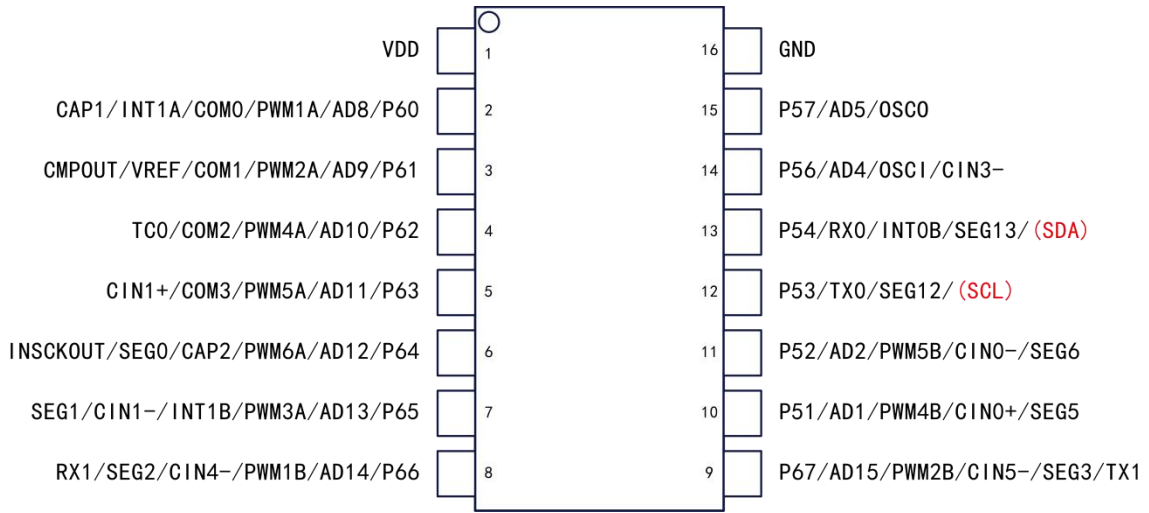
VDD 1
CAP1/INT1A/COM0/PWM1A/AD8/P60 2
CMPOUT/VREF/COM1/PWM2A/AD9/P61 3
TC0/COM2/PWM4A/AD10/P62 4
CIN1+/COM3/PWM5A/AD11/P63 5
INSCKOUT/SEG0/CAP2/PWM6A/AD12/P64 6
SEG1/CIN1-/INT1B/PWM3A/AD13/P65 7
RX1/SEG2/CIN4-/PWM1B/AD14/P66 8

16 GND
15 P57/AD5/OSCO
14 P56/AD4/OSCI/CIN3-
13 P54/RX0/INT0B/SEG13/(SDA)
12 P53/TX0/SEG12/(SCL)
11 P52/AD2/PWM5B/CIN0-/SEG6
10 P51/AD1/PWM4B/CIN0+/SEG5
9 P67/AD15/PWM2B/CIN5-/SEG3/TX1